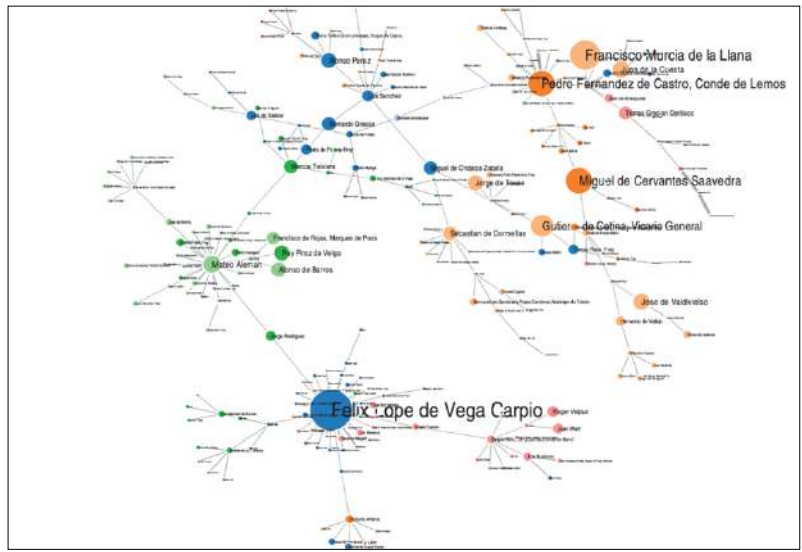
Francisco Murcia de la Llana
Juan de la Cuesta
Pedro Fernandez de Castro, Conde de Lemos
Tomas Gracian Dantisco
Alonso Perez
Luis Sanchez
Bernardo Grassa
Luis de Pyna-Pinto
Marcos Teixeira
Miguel de Ondarza Zabala
Jorge de Tovar
Miguel de Cervantes Saavedra
Gutierre de Cetina, Vicario General
Sebastian de Cormellas
Francisco de Rojas, Marques de Poza
Ruy Perez da Veiga
Alonso de Barros
Mateo Aleman
Jose de Valdivielso
Diego Rodriguez
Felix Lope de Vega Carpio
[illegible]